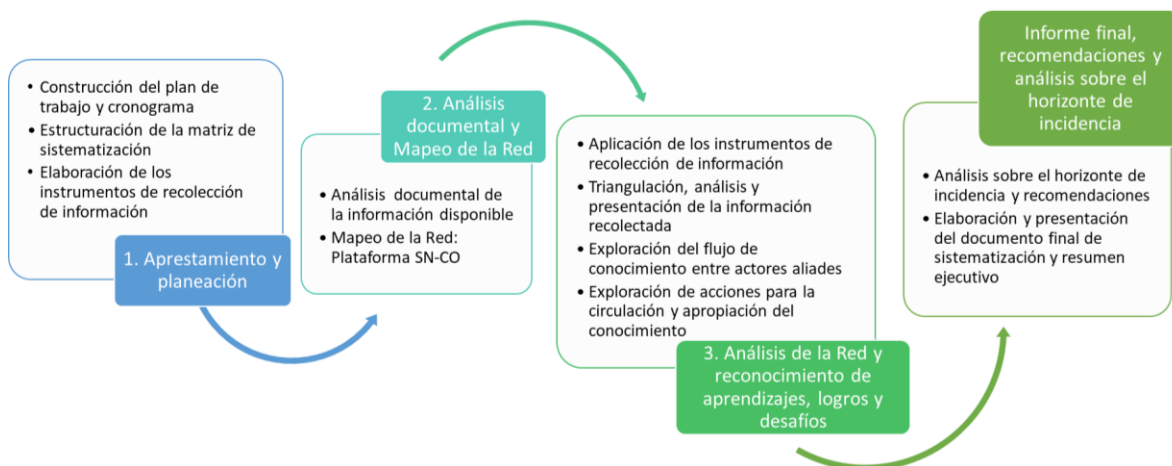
• Construcción del plan de trabajo y cronograma
• Estructuración de la matriz de sistematización
• Elaboración de los instrumentos de recolección de información

1. Apresta­miento y planeación

2. Análisis documental y Mapeo de la Red

• Análisis documental de la información disponible
• Mapeo de la Red: Plataforma SN-CO

• Aplicación de los instrumentos de recolección de información
• Triangulación, análisis y presentación de la información recolectada
• Exploración del flujo de conocimiento entre actores aliades
• Exploración de acciones para la circulación y apropiación del conocimiento

3. Análisis de la Red y reconocimiento de aprendizajes, logros y desafíos

Informe final, recomendaciones y análisis sobre el horizonte de incidencia

• Análisis sobre el horizonte de incidencia y recomendaciones
• Elaboración y presentación del documento final de sistematización y resumen ejecutivo